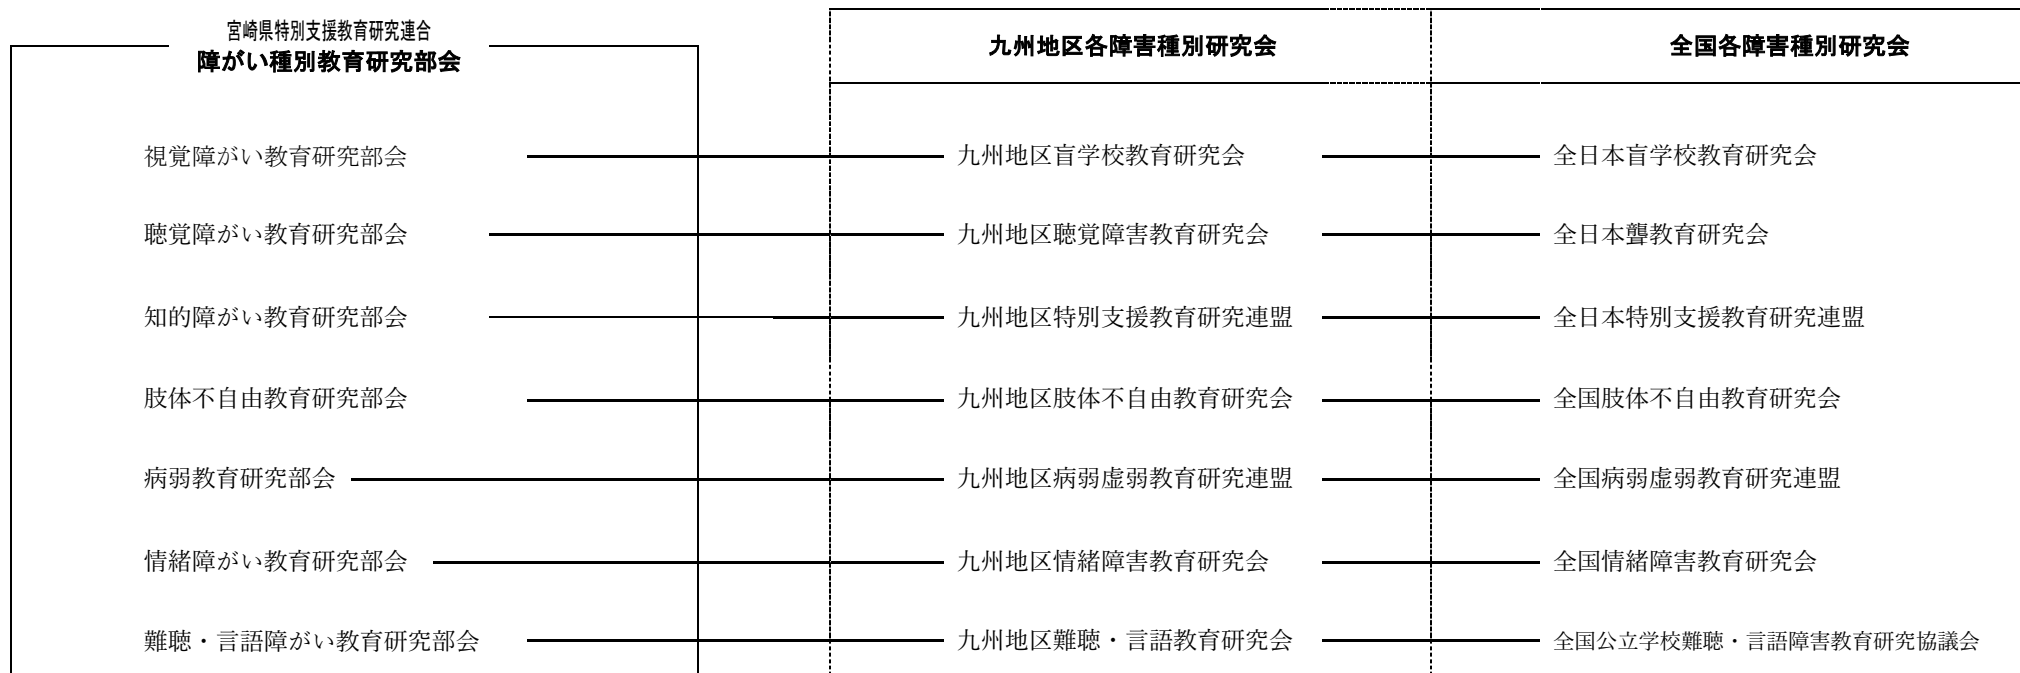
宮崎県特別支援教育研究連合
障がい種別教育研究部会

九州地区各障害種別研究会

全国各障害種別研究会

視覚障がい教育研究部会 九州地区盲学校教育研究会 全日本盲学校教育研究会

聴覚障がい教育研究部会 九州地区聴覚障害教育研究会 全日本聾教育研究会

知的障がい教育研究部会 九州地区特別支援教育研究連盟 全日本特別支援教育研究連盟

肢体不自由教育研究部会 九州地区肢体不自由教育研究会 全国肢体不自由教育研究会

病弱教育研究部会 九州地区病弱虚弱教育研究連盟 全国病弱虚弱教育研究連盟

情緒障がい教育研究部会 九州地区情緒障害教育研究会 全国情緒障害教育研究会

難聴・言語障がい教育研究部会 九州地区難聴・言語教育研究会 全国公立学校難聴・言語障害教育研究協議会